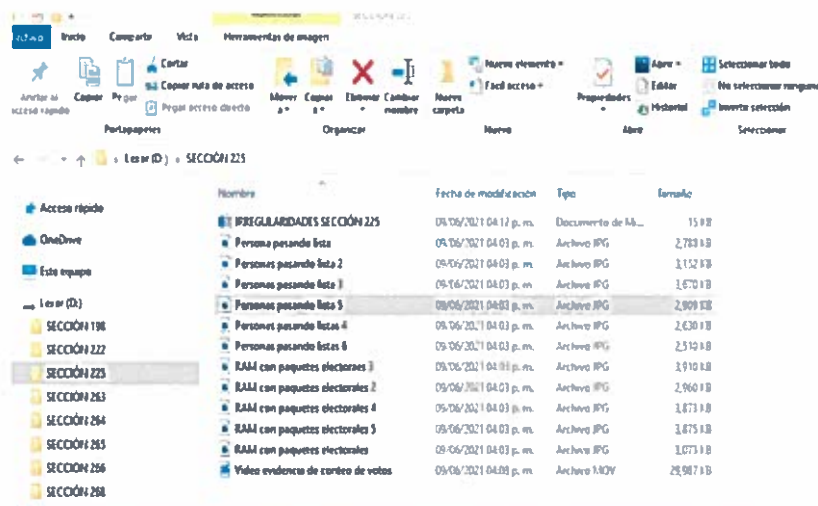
SECCIÓN 225

Archivo Inicio Compartir Vista Herramientas de imagen

Anclar al acceso rápido Copiar Pegar Cortar Copiar ruta de acceso Pegar acceso directo
Portapapeles

Mover a Copiar a Eliminar Cambiar nombre
Organizar

Nueva carpeta Nuevo elemento Fácil acceso
Nuevo

Propiedades Abrir Editar Historial
Abrir

Seleccionar todo No seleccionar ninguno Invertir selección
Seleccionar

Lexar (D:) › SECCIÓN 225

Acceso rápido
OneDrive
Este equipo
Lexar (D:)
SECCIÓN 198
SECCIÓN 222
SECCIÓN 225
SECCIÓN 263
SECCIÓN 264
SECCIÓN 265
SECCIÓN 266
SECCIÓN 268

| Nombre | Fecha de modificación | Tipo | Tamaño |
|---|---|---|---|
| IRREGULARIDADES SECCIÓN 225 | 09/06/2021 04:12 p. m. | Documento de Mi... | 15 KB |
| Personas pasando lista | 09/06/2021 04:03 p. m. | Archivo JPG | 2,783 KB |
| Personas pasando lista 2 | 09/06/2021 04:03 p. m. | Archivo JPG | 3,152 KB |
| Personas pasando lista 3 | 09/06/2021 04:03 p. m. | Archivo JPG | 3,670 KB |
| Personas pasando lista 5 | 09/06/2021 04:03 p. m. | Archivo JPG | 2,909 KB |
| Personas pasando listas 4 | 09/06/2021 04:03 p. m. | Archivo JPG | 2,630 KB |
| Personas pasando listas 6 | 09/06/2021 04:03 p. m. | Archivo JPG | 2,510 KB |
| RAM con paquetes electorales 3 | 09/06/2021 04:03 p. m. | Archivo JPG | 3,910 KB |
| RAM con paquetes electorales 2 | 09/06/2021 04:03 p. m. | Archivo JPG | 2,960 KB |
| RAM con paquetes electorales 4 | 09/06/2021 04:03 p. m. | Archivo JPG | 3,873 KB |
| RAM con paquetes electorales 5 | 09/06/2021 04:03 p. m. | Archivo JPG | 3,875 KB |
| RAM con paquetes electorales | 09/06/2021 04:03 p. m. | Archivo JPG | 3,073 KB |
| Video evidencia de conteo de votos | 09/06/2021 04:08 p. m. | Archivo MOV | 29,987 KB |